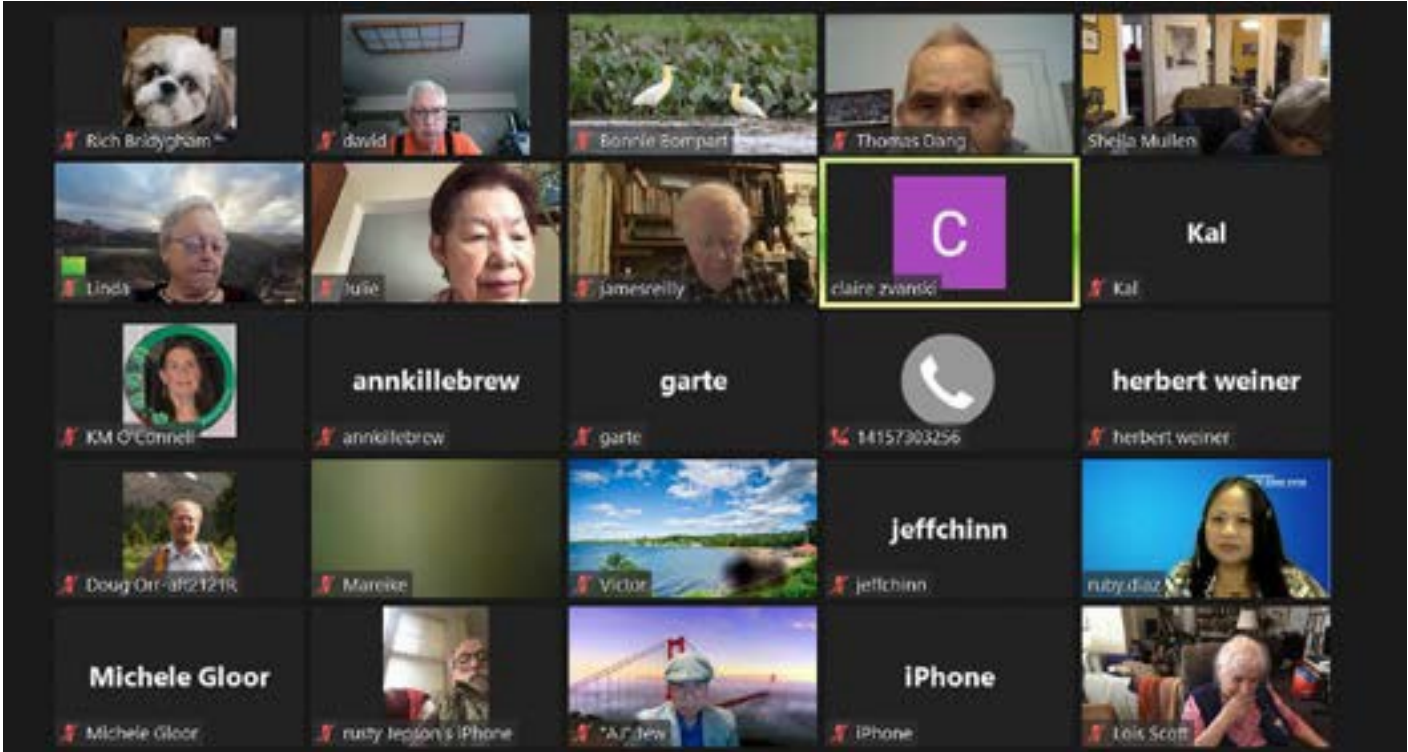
Rich Bridygham
david
Bonnie Bompart
Thomas Dang
Sheila Mullen

Linda
Julie
jamesreilly
C
claire zvanski
Kal
Kal

KM O'Connell
annkillebrew
annkillebrew
garte
garte
14157303256
herbert weiner
herbert weiner

Doug Orr-af2121R
Mareike
Victor
jeffchinn
jeffchinn
ruby.diaz

Michele Gloor
Michele Gloor
rusty Jepson's iPhone
"A.J" dew
iPhone
iPhone
Lois Scott